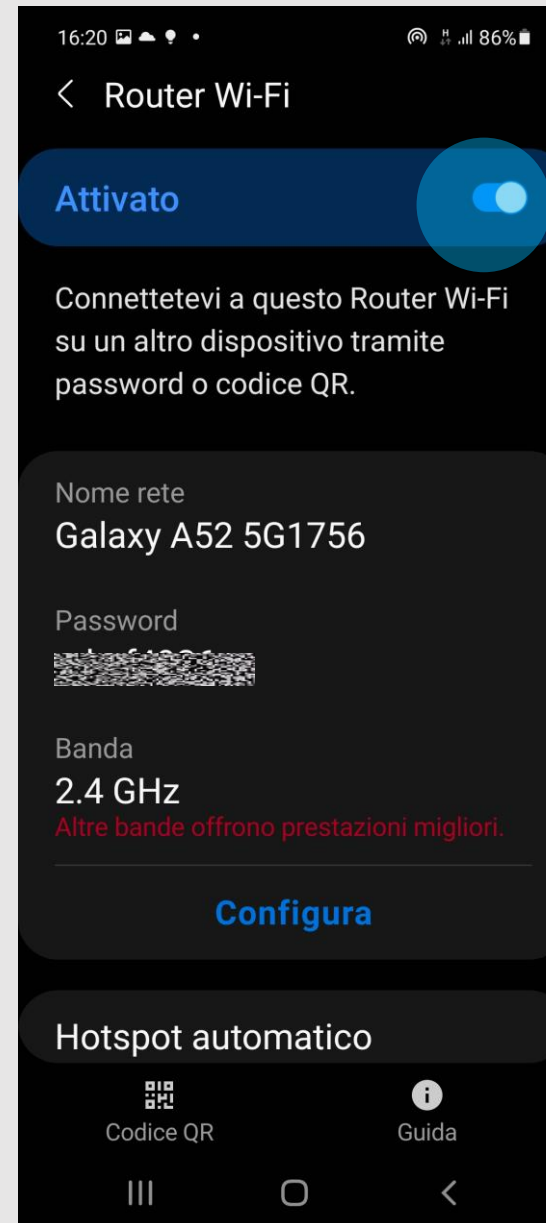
16:20 86%

Router Wi-Fi

Attivato

Connettetevi a questo Router Wi-Fi su un altro dispositivo tramite password o codice QR.

Nome rete
Galaxy A52 5G1756

Password
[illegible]

Banda
2.4 GHz
Altre bande offrono prestazioni migliori.

Configura

Hotspot automatico

Codice QR
Guida